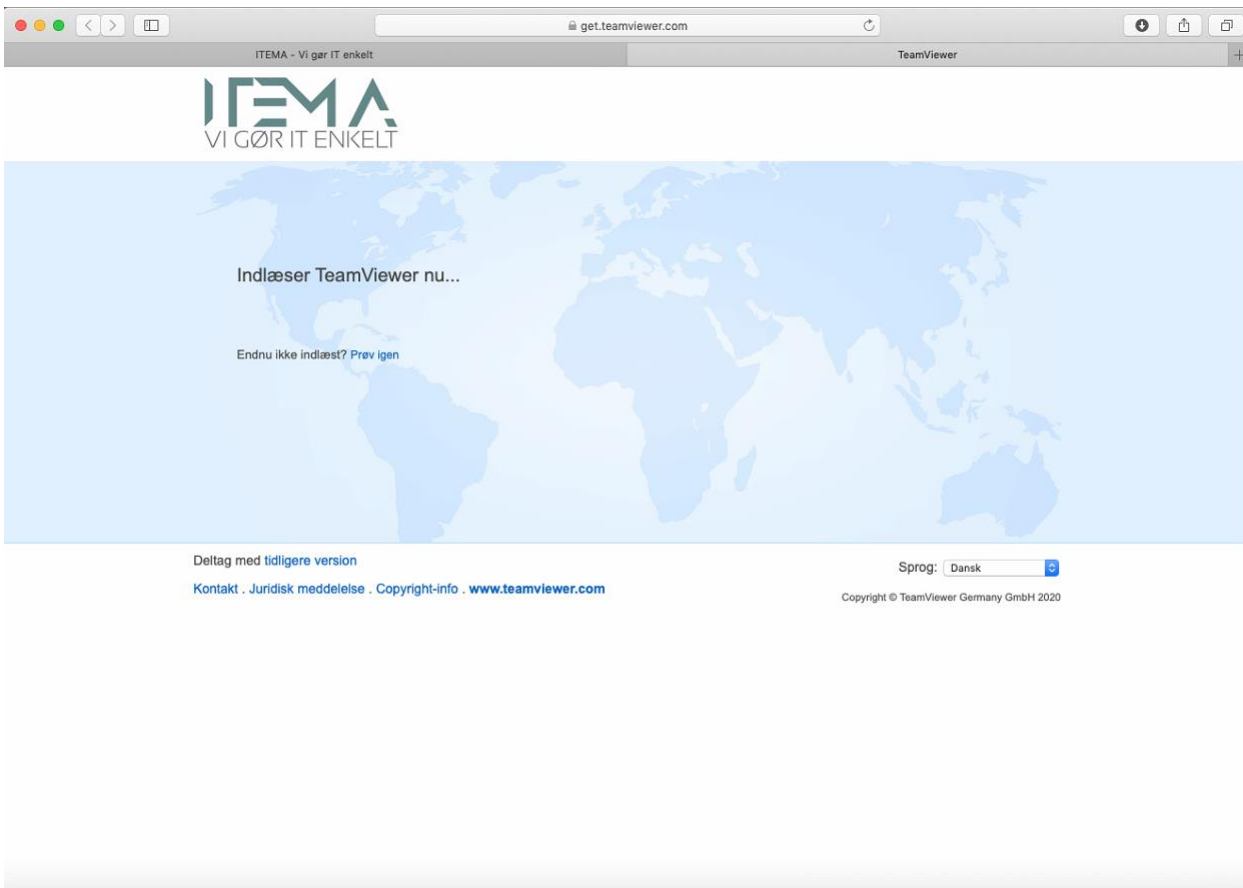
get.teamviewer.com

ITEMA - Vi gør IT enkelt

TeamViewer

ITEMA
VI GØR IT ENKELT

Indlæser TeamViewer nu...

Endnu ikke indlæst? Prøv igen

Deltag med tidligere version

Kontakt . Juridisk meddelelse . Copyright-info . www.teamviewer.com

Sprog: Dansk

Copyright © TeamViewer Germany GmbH 2020